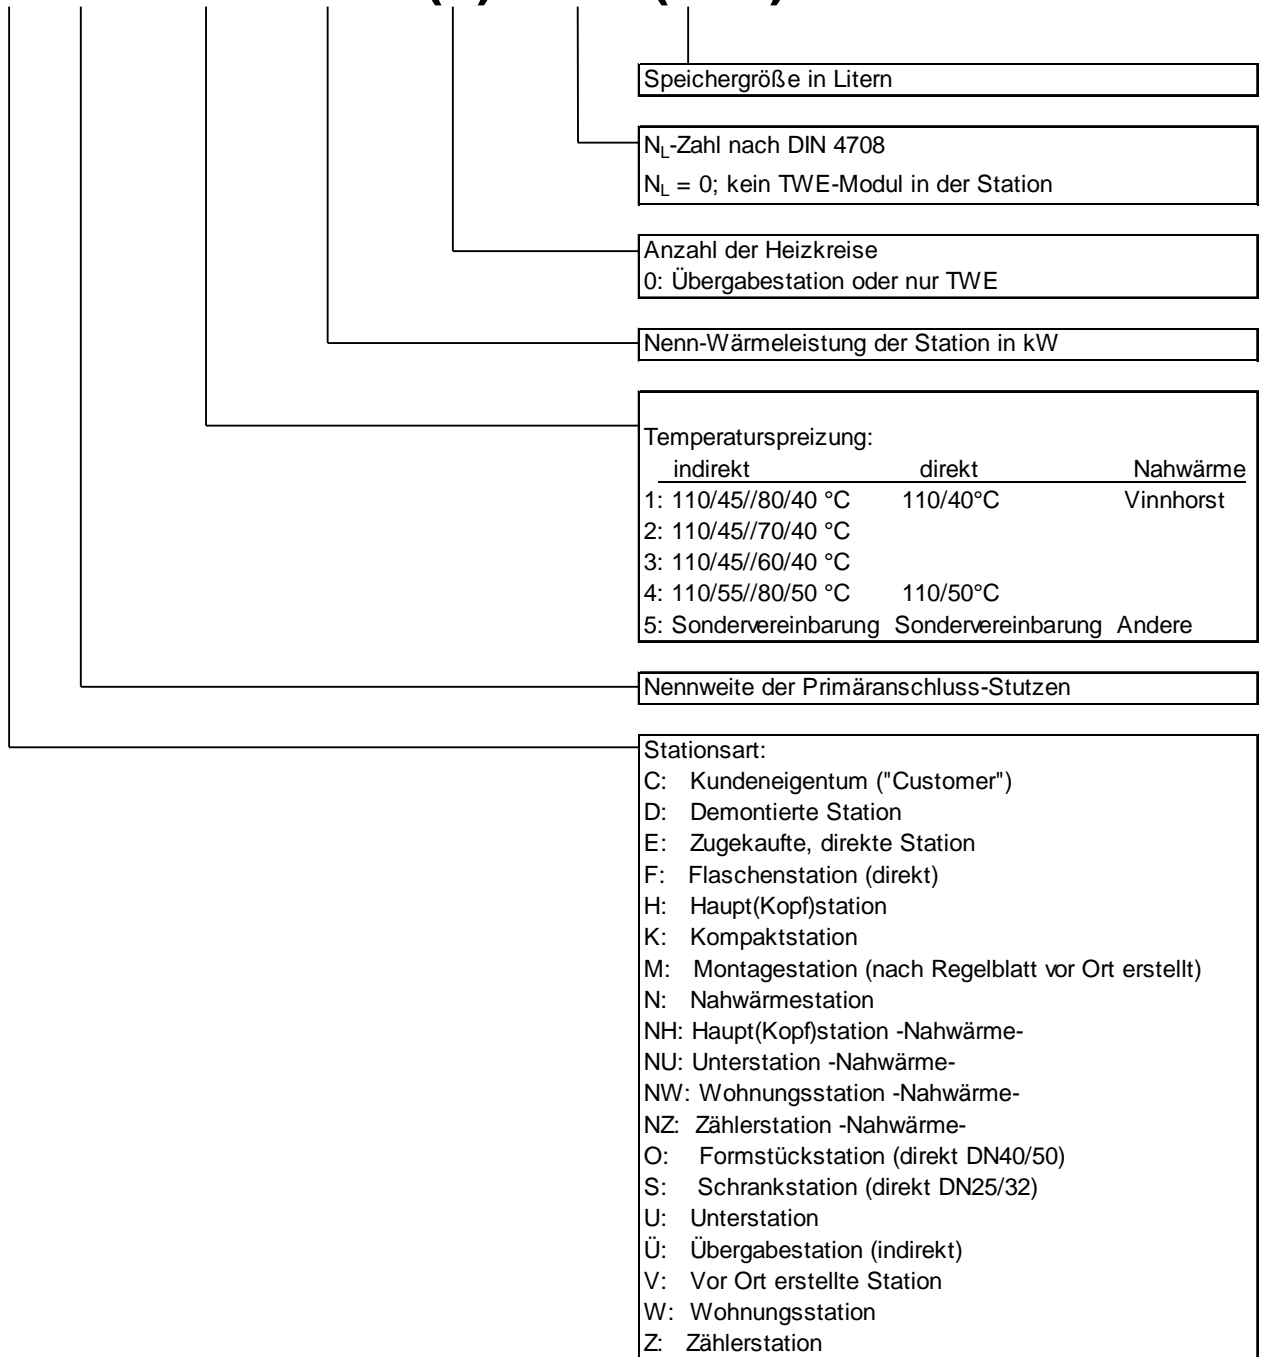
Speichergröße in Litern

$N_L$-Zahl nach DIN 4708
$N_L$ = 0; kein TWE-Modul in der Station

Anzahl der Heizkreise
0: Übergabestation oder nur TWE

Nenn-Wärmeleistung der Station in kW

Temperaturspreizung:

| indirekt | direkt | Nahwärme |
|---|---|---|
| 1: 110/45//80/40 °C | 110/40°C | Vinnhorst |
| 2: 110/45//70/40 °C | | |
| 3: 110/45//60/40 °C | | |
| 4: 110/55//80/50 °C | 110/50°C | |
| 5: Sondervereinbarung | Sondervereinbarung | Andere |

Nennweite der Primäranschluss-Stutzen

Stationsart:
C: Kundeneigentum ("Customer")
D: Demontierte Station
E: Zugekaufte, direkte Station
F: Flaschenstation (direkt)
H: Haupt(Kopf)station
K: Kompaktstation
M: Montagestation (nach Regelblatt vor Ort erstellt)
N: Nahwärmestation
NH: Haupt(Kopf)station -Nahwärme-
NU: Unterstation -Nahwärme-
NW: Wohnungsstation -Nahwärme-
NZ: Zählerstation -Nahwärme-
O: Formstückstation (direkt DN40/50)
S: Schrankstation (direkt DN25/32)
U: Unterstation
Ü: Übergabestation (indirekt)
V: Vor Ort erstellte Station
W: Wohnungsstation
Z: Zählerstation